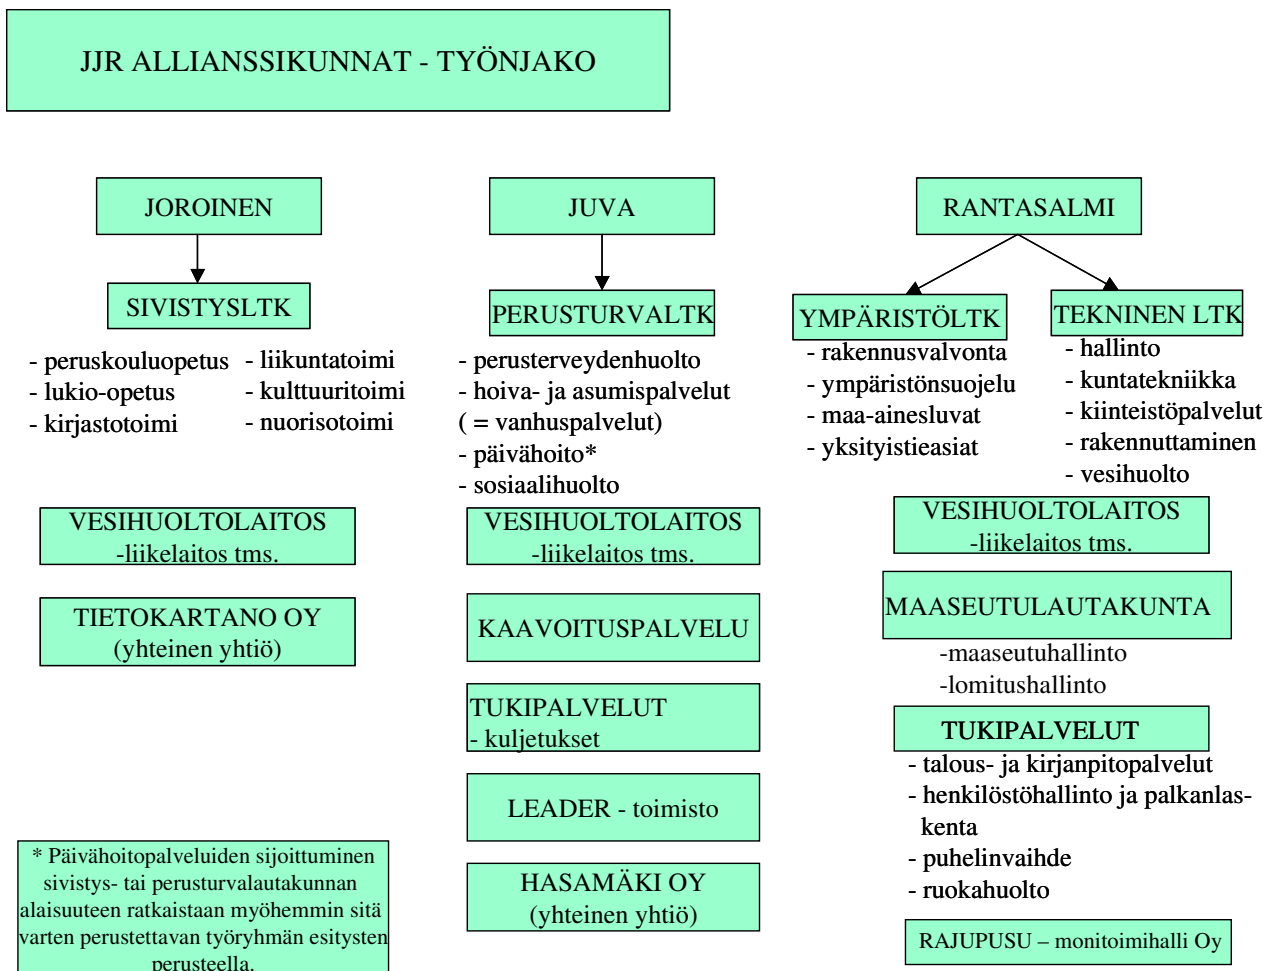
JJR ALLIANSSIKUNNAT - TYÖNJAKO

JOROINEN

SIVISTYSLTK

- peruskouluopetus
- lukio-opetus
- kirjastotoimi

- liikuntatoimi
- kulttuuritoimi
- nuorisotoimi

VESIHUOLTOLAITOS
-liikelaitos tms.

TIETOKARTANO OY
(yhteinen yhtiö)

* Päivähoitopalveluiden sijoittuminen sivistys- tai perusturvalautakunnan alaisuuteen ratkaistaan myöhemmin sitä varten perustettavan työryhmän esitysten perusteella.

JUVA

PERUSTURVALTK

- perusterveydenhuolto
- hoiva- ja asumispalvelut
( = vanhuspalvelut)
- päivähoito*
- sosiaalihuolto

VESIHUOLTOLAITOS
-liikelaitos tms.

KAAVOITUSPALVELU

TUKIPALVELUT
- kuljetukset

LEADER - toimisto

HASAMÄKI OY
(yhteinen yhtiö)

RANTASALMI

YMPÄRISTÖLTK

- rakennusvalvonta
- ympäristönsuojelu
- maa-ainesluvat
- yksityistieasiat

TEKNINEN LTK

- hallinto
- kuntatekniikka
- kiinteistöpalvelut
- rakennuttaminen
- vesihuolto

VESIHUOLTOLAITOS
-liikelaitos tms.

MAASEUTULAUTAKUNTA

-maaseutuhallinto
-lomitushallinto

TUKIPALVELUT

- talous- ja kirjanpitopalvelut
- henkilöstöhallinto ja palkanlaskenta
- puhelinvaihde
- ruokahuolto

RAJUPUSU – monitoimihalli Oy